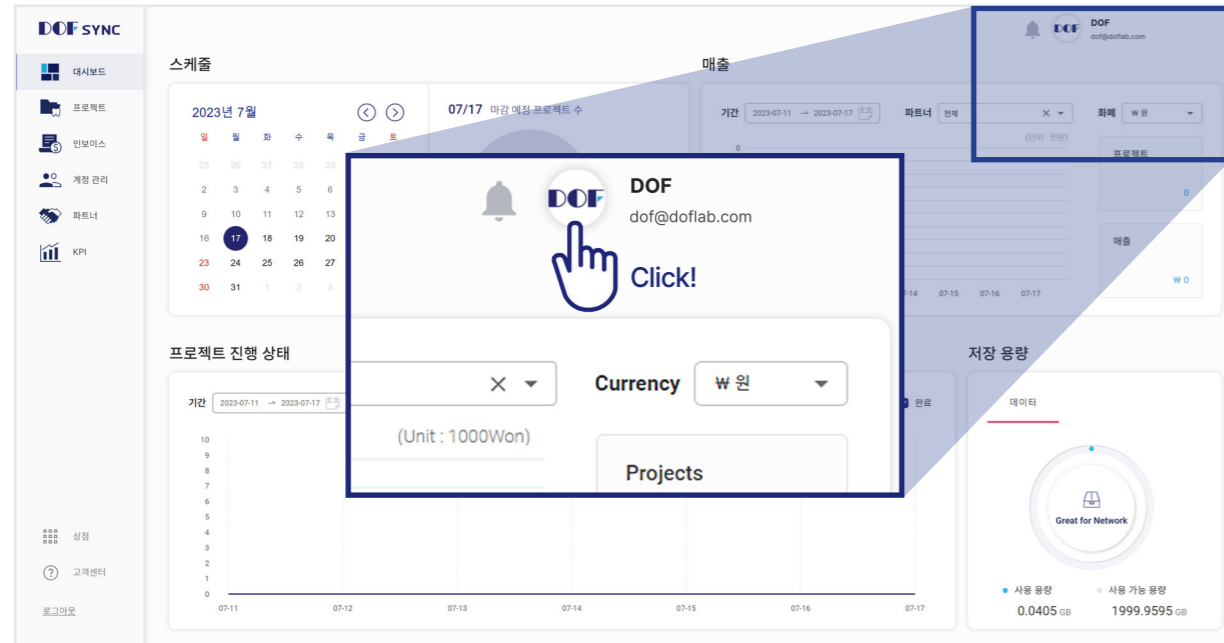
DOF SYNC

대시보드
프로젝트
인보이스
계정 관리
파트너
KPI

상점
고객센터
로그아웃

스케줄

2023년 7월

| 일 | 월 | 화 | 수 | 목 | 금 | 토 |
|---|---|---|---|---|---|---|
| 25 | 26 | 27 | 28 | 29 | | |
| 2 | 3 | 4 | 5 | 6 | | |
| 9 | 10 | 11 | 12 | 13 | | |
| 16 | 17 | 18 | 19 | 20 | | |
| 23 | 24 | 25 | 26 | 27 | | |
| 30 | 31 | 1 | 2 | 3 | | |

07/17 마감 예정 프로젝트 수

매출

기간 2023-07-11 → 2023-07-17 파트너 전체 화폐 ₩ 원

(단위 : 천원)

0

프로젝트
0

매출
₩ 0

07-14 07-15 07-16 07-17

DOF
dof@doflab.com

DOF
dof@doflab.com

Click!

Currency ₩ 원

(Unit : 1000Won)

Projects

프로젝트 진행 상태

기간 2023-07-11 → 2023-07-17

완료

10
9
8
7
6
5
4
3
2
1
0

07-11 07-12 07-13 07-14 07-15 07-16 07-17

저장 용량

데이터

Great for Network

사용 용량 0.0405 GB
사용 가능 용량 1999.9595 GB